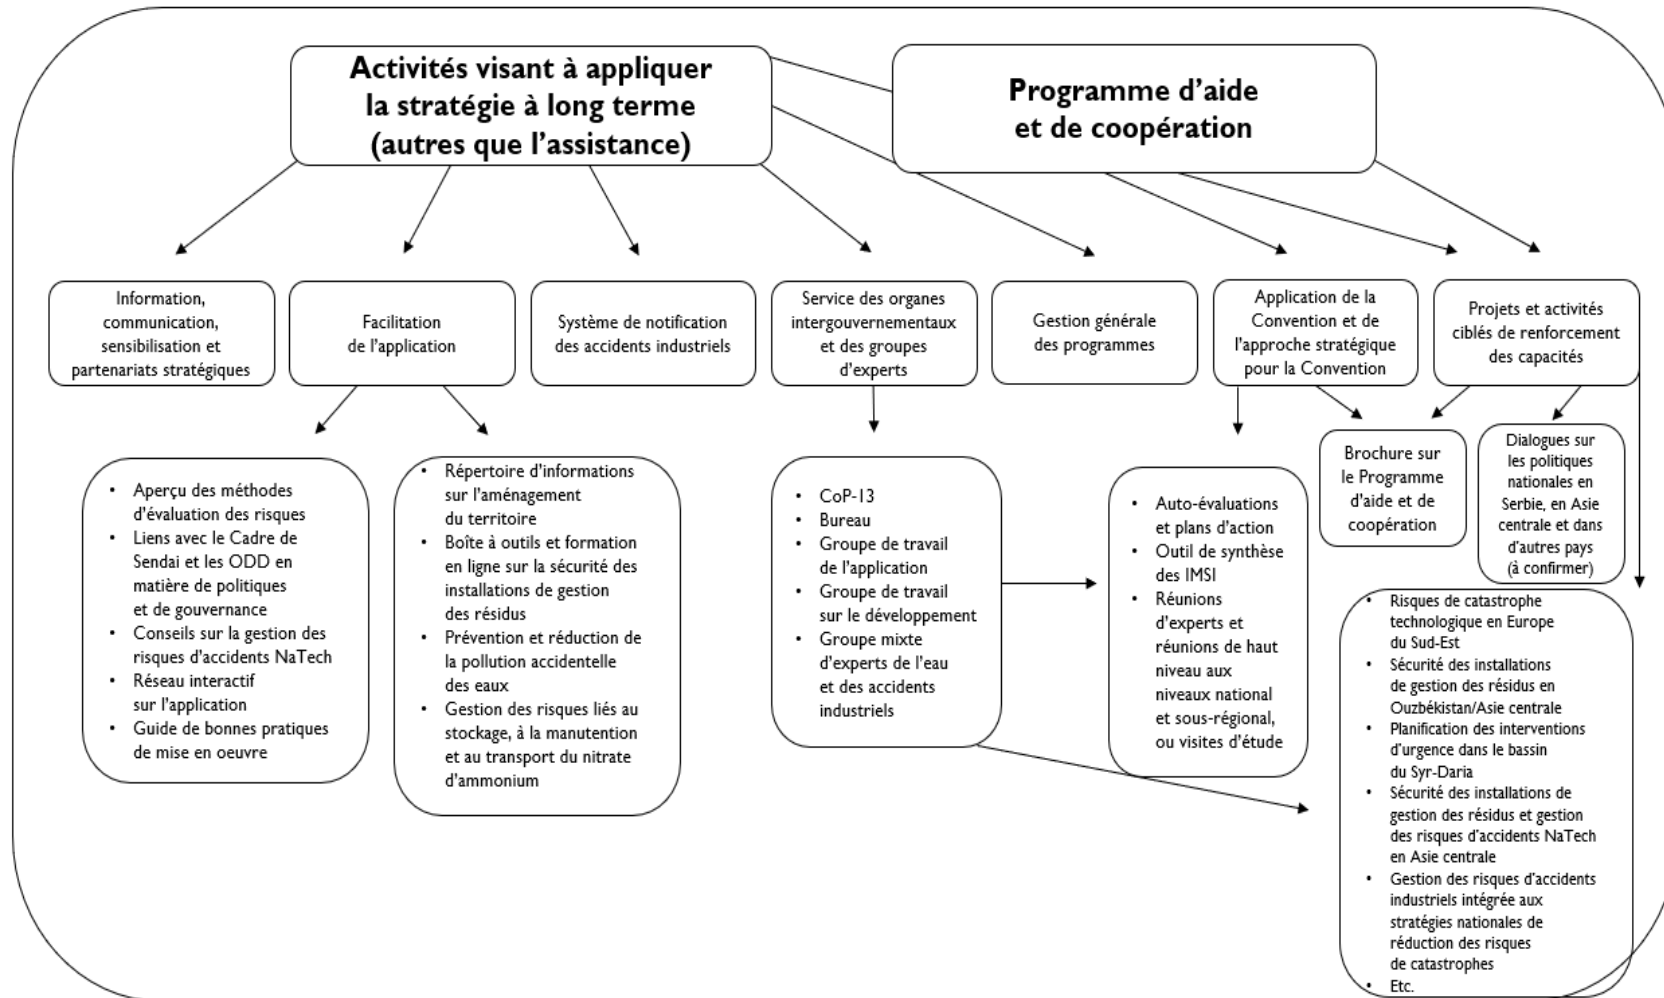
Activités visant à appliquer la stratégie à long terme (autres que l'assistance)

Programme d'aide et de coopération

Information, communication, sensibilisation et partenariats stratégiques

Facilitation de l'application

Système de notification des accidents industriels

Service des organes intergouvernementaux et des groupes d'experts

Gestion générale des programmes

Application de la Convention et de l'approche stratégique pour la Convention

Projets et activités ciblés de renforcement des capacités

- Aperçu des méthodes d'évaluation des risques
- Liens avec le Cadre de Sendai et les ODD en matière de politiques et de gouvernance
- Conseils sur la gestion des risques d'accidents NaTech
- Réseau interactif sur l'application
- Guide de bonnes pratiques de mise en oeuvre

- Répertoire d'informations sur l'aménagement du territoire
- Boîte à outils et formation en ligne sur la sécurité des installations de gestion des résidus
- Prévention et réduction de la pollution accidentelle des eaux
- Gestion des risques liés au stockage, à la manutention et au transport du nitrate d'ammonium

- CoP-13
- Bureau
- Groupe de travail de l'application
- Groupe de travail sur le développement
- Groupe mixte d'experts de l'eau et des accidents industriels

- Auto-évaluations et plans d'action
- Outil de synthèse des IMSI
- Réunions d'experts et réunions de haut niveau aux niveaux national et sous-régional, ou visites d'étude

Brochure sur le Programme d'aide et de coopération

Dialogues sur les politiques nationales en Serbie, en Asie centrale et dans d'autres pays (à confirmer)

- Risques de catastrophe technologique en Europe du Sud-Est
- Sécurité des installations de gestion des résidus en Ouzbékistan/Asie centrale
- Planification des interventions d'urgence dans le bassin du Syr-Daria
- Sécurité des installations de gestion des résidus et gestion des risques d'accidents NaTech en Asie centrale
- Gestion des risques d'accidents industriels intégrée aux stratégies nationales de réduction des risques de catastrophes
- Etc.